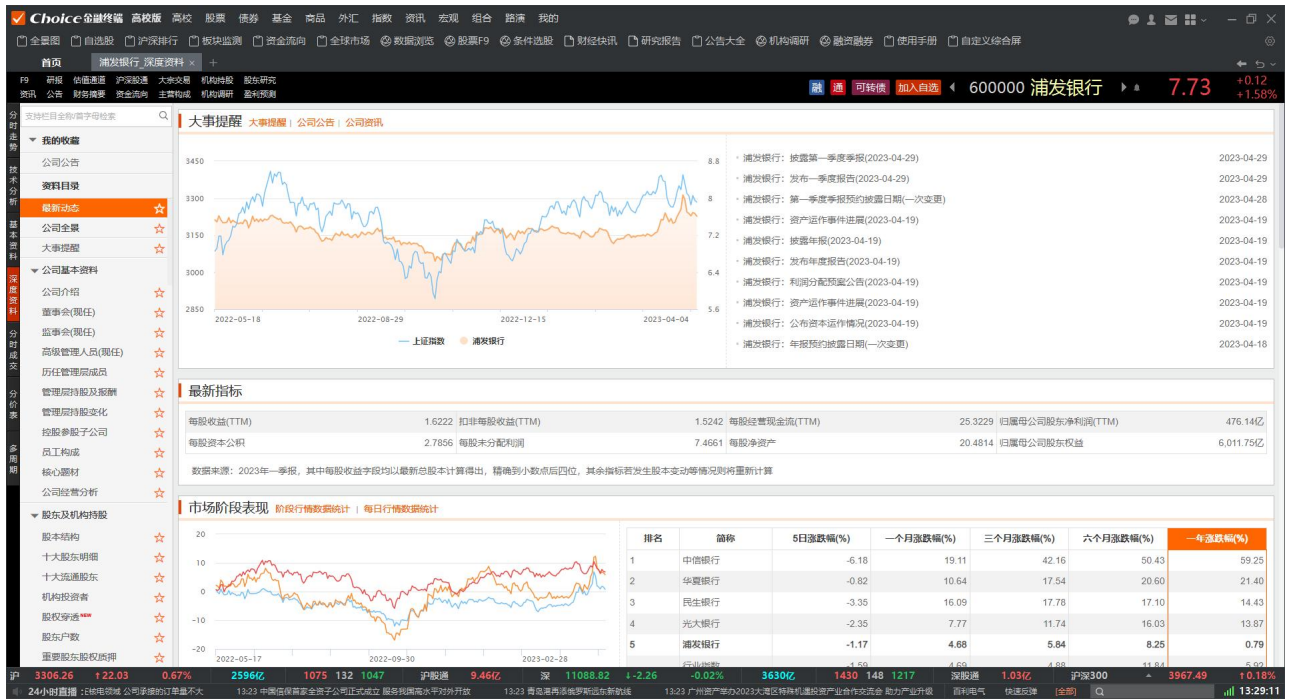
Choice金融终端 高校版 高校 股票 债券 基金 商品 外汇 指数 资讯 宏观 组合 路演 我的

全景图 自选股 沪深排行 板块监测 资金流向 全球市场 数据浏览 股票F9 条件选股 财经快讯 研究报告 公告大全 机构调研 融资融券 使用手册 自定义综合屏

首页 浦发银行 深度资料 × +

F9 研报 估值通道 沪深股通 大宗交易 机构持股 股东研究
资讯 公告 财务摘要 资金流向 主营构成 机构调研 盈利预测

融 通 可转债 加入自选 600000 浦发银行 7.73 +0.12 +1.58%

分时走势 技术分析 基本资料 深度资料 分时成交 分价表 多周期

支持栏目全称/首字母检索

我的收藏
公司公告
资料目录
最新动态
公司全景
大事提醒
公司基本资料
公司介绍
董事会(现任)
监事会(现任)
高级管理人员(现任)
历任管理层成员
管理层持股及报酬
管理层持股变化
控股参股子公司
员工构成
核心题材
公司经营分析
股东及机构持股
股本结构
十大股东明细
十大流通股东
机构投资者
股权穿透 NEW
股东户数
重要股东股权质押

大事提醒 大事提醒 | 公司公告 | 公司资讯

3450 3300 3150 3000 2850
8.8 8 7.2 6.4 5.6
2022-05-18 2022-08-29 2022-12-15 2023-04-04
上证指数 浦发银行

浦发银行：披露第一季度季报(2023-04-29) 2023-04-29
浦发银行：发布一季度报告(2023-04-29) 2023-04-29
浦发银行：第一季度季报预约披露日期(一次变更) 2023-04-28
浦发银行：资产运作事件进展(2023-04-19) 2023-04-19
浦发银行：披露年报(2023-04-19) 2023-04-19
浦发银行：发布年度报告(2023-04-19) 2023-04-19
浦发银行：利润分配预案公告(2023-04-19) 2023-04-19
浦发银行：资产运作事件进展(2023-04-19) 2023-04-19
浦发银行：公布资本运作情况(2023-04-19) 2023-04-19
浦发银行：年报预约披露日期(一次变更) 2023-04-18

最新指标

| 每股收益(TTM) | 1.6222 | 扣非每股收益(TTM) | 1.5242 | 每股经营现金流(TTM) | 25.3229 | 归属母公司股东净利润(TTM) | 476.14亿 |
|---|---|---|---|---|---|---|---|
| 每股资本公积 | 2.7856 | 每股未分配利润 | 7.4661 | 每股净资产 | 20.4814 | 归属母公司股东权益 | 6,011.75亿 |

数据来源：2023年一季报，其中每股收益字段均以最新总股本计算得出，精确到小数点后四位，其余指标若发生股本变动等情况则重新计算

市场阶段表现 阶段行情数据统计 | 每日行情数据统计

20 10 0 -10 -20
2022-05-17 2022-09-30 2023-02-28

| 排名 | 简称 | 5日涨跌幅(%) | 一个月涨跌幅(%) | 三个月涨跌幅(%) | 六个月涨跌幅(%) | 一年涨跌幅(%) |
|---|---|---|---|---|---|---|
| 1 | 中信银行 | -6.18 | 19.11 | 42.16 | 50.43 | 59.25 |
| 2 | 华夏银行 | -0.82 | 10.64 | 17.54 | 20.60 | 21.40 |
| 3 | 民生银行 | -3.35 | 16.09 | 17.78 | 17.10 | 14.43 |
| 4 | 光大银行 | -2.35 | 7.77 | 11.74 | 16.03 | 13.87 |
| 5 | 浦发银行 | -1.17 | 4.68 | 5.84 | 8.25 | 0.79 |
|  | 行业指数 | -1.59 | 4.69 | 4.88 | 11.84 | 5.92 |

沪 3306.26 ↑22.03 0.67% 2596亿 1075 132 1047 沪股通 9.46亿 深 11088.82 ↓-2.26 -0.02% 3630亿 1430 148 1217 深股通 1.03亿 沪深300 3967.49 ↑0.18%
24小时直播 [i]结电领域 公司承接的订单基本不大 13:23 中国信保富家全资子公司正式成立 服务我国高水平对外开放 13:23 青岛港再添俄罗斯远东新航线 13:23 广州资产举办2023大湾区特殊机会投资产业合作交流会 助力产业升级 百利电气 快速反弹 [全部] 13:29:11